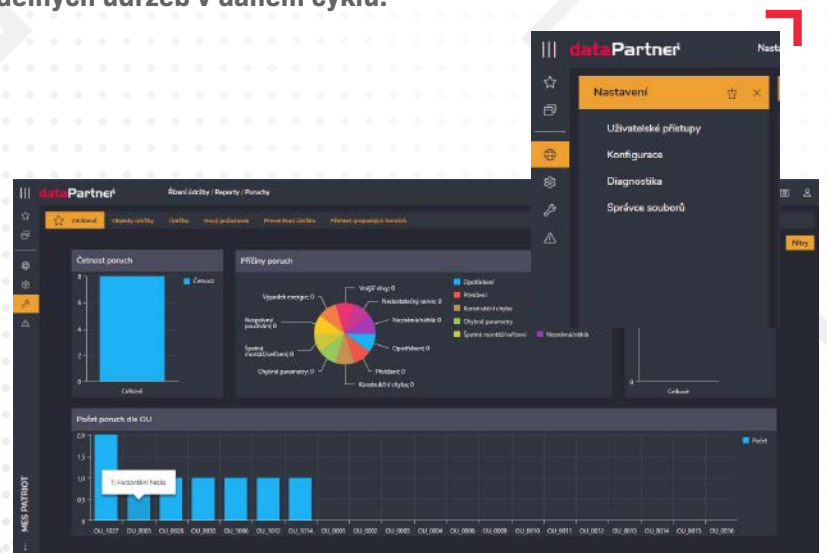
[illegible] údržeb v daném cyklu.

dataPartner Nasta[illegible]

Nastavení

Uživatelské přístupy

Konfigurace

Diagnostika

Správce souborů

dataPartner Řízení údržby / Reporty / Poruchy

Obecné Objekty údržby Údržby Nové požadavky Preventivní údržba Přehled propojených herních

Filtry

Četnost poruch

Četnost

Celkové

Příčiny poruch

Vnější vlivy: 0

Nedostatečný servis: 0

Nezměrná/náhlá: 0

Opotřebení: 0

Přetížení: 0

Konstrukční chyba: 0

Chybné parametry: 0

Špatná montáž/seřízení: 0

Nesprávné používání: 0

Výpadek energie: 0

Opotřebení

Přetížení

Konstrukční chyba

Chybné parametry

Špatná montáž/seřízení

Nezměrná/náhlá

Celkové

Počet poruch dle OU

Počet

1: Horizontální fréza

OU_1027 OU_0005 OU_0026 OU_0030 OU_1006 OU_1012 OU_1014 OU_0001 OU_0002 OU_0003 OU_0004 OU_0006 OU_0009 OU_0010 OU_0011 OU_0012 OU_0013 OU_0014 OU_0015 OU_0016

MES PATRIOT